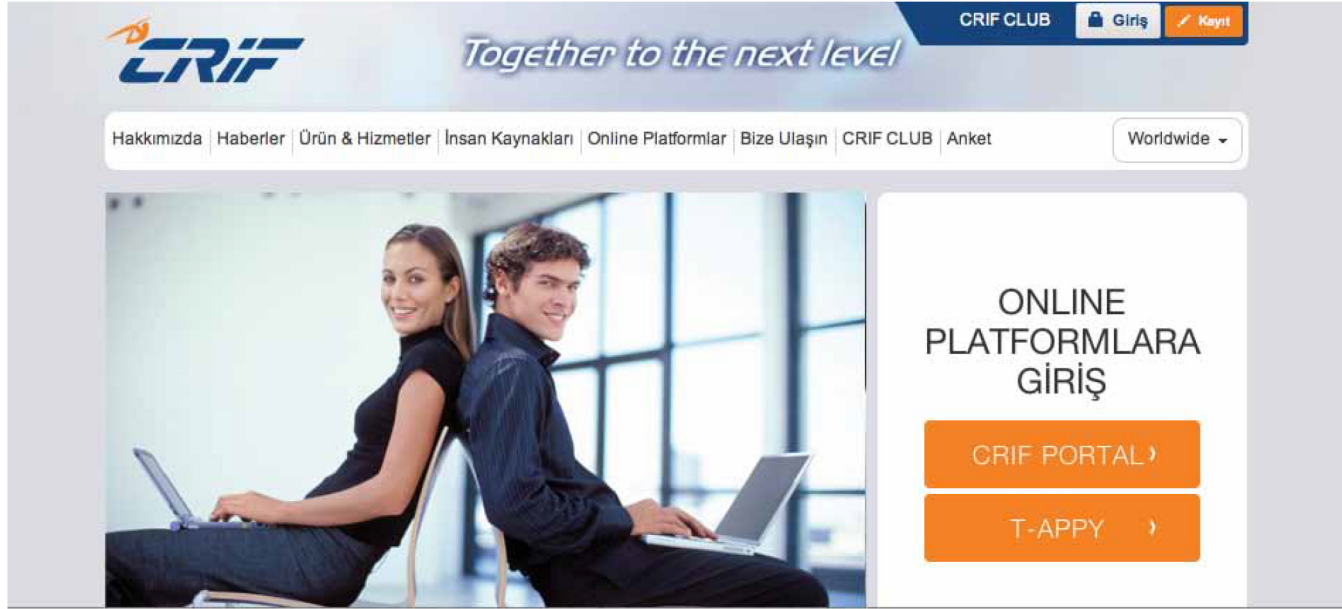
CRIF

Together to the next level

CRIF CLUB Giriş Kayıt

Hakkımızda Haberler Ürün & Hizmetler İnsan Kaynakları Online Platformlar Bize Ulaşın CRIF CLUB Anket Worldwide

ONLINE PLATFORMLARA GİRİŞ

CRIF PORTAL ›

T-APPY ›